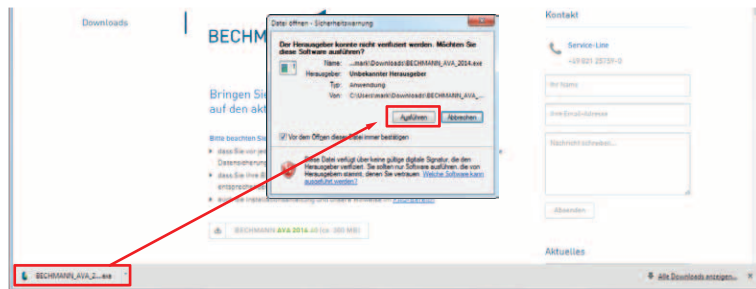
Downloads

BECHM

Bringen Sie
auf den akt

Bitte beachten Sie

Datei öffnen - Sicherheitswarnung

Der Herausgeber konnte nicht verifiziert werden. Möchten Sie diese Software ausführen?

Name: ...mark\Downloads\BECHMANN_AVA_2014.exe
Herausgeber: Unbekannter Herausgeber
Typ: Anwendung
Von: C:\Users\mark\Downloads\BECHMANN_AVA_...

Ausführen
Abbrechen

Vor dem Öffnen dieser Datei immer bestätigen

Diese Datei verfügt über keine gültige digitale Signatur, die den Herausgeber verifiziert. Sie sollten nur Software ausführen, die von Herausgebern stammt, denen Sie vertrauen. Welche Software kann ausgeführt werden?

BECHMANN AVA 2014 AB (ca. 300 MB)

Kontakt

Service-Line
+49 831 25791-0

Ihr Name

Ihre Email-Adresse

Nachricht schreiben...

Absenden

Aktuelles

BECHMANN_AVA_2....exe

Alle Downloads anzeigen...